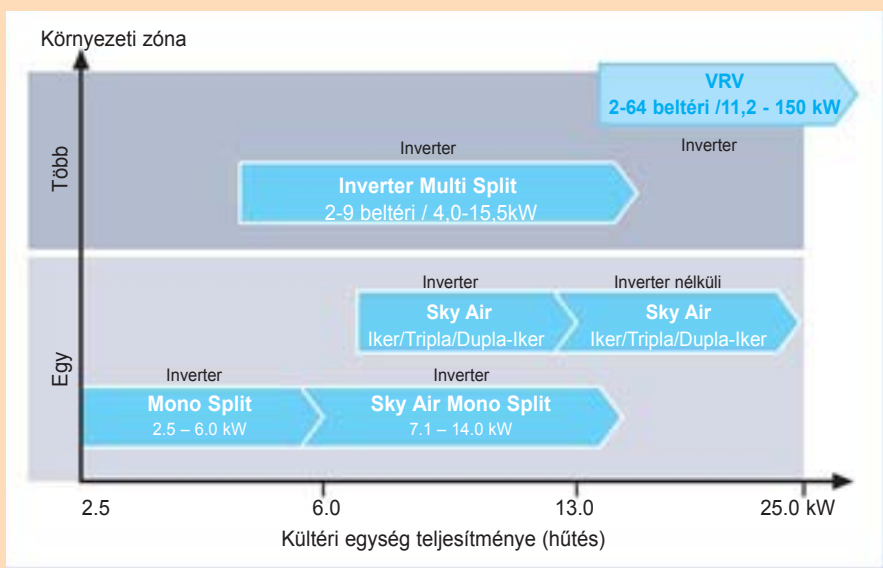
Környezeti zóna

VRV
2-64 beltéri /11,2 - 150 kW

Inverter

Több

Inverter

Inverter Multi Split
2-9 beltéri / 4,0-15,5kW

Inverter

Inverter nélküli

Sky Air
Iker/Tripla/Dupla-Iker

Sky Air
Iker/Tripla/Dupla-Iker

Egy

Inverter

Inverter

Mono Split
2.5 – 6.0 kW

Sky Air Mono Split
7.1 – 14.0 kW

2.5

6.0

13.0

25.0 kW

Kültéri egység teljesítménye (hűtés)